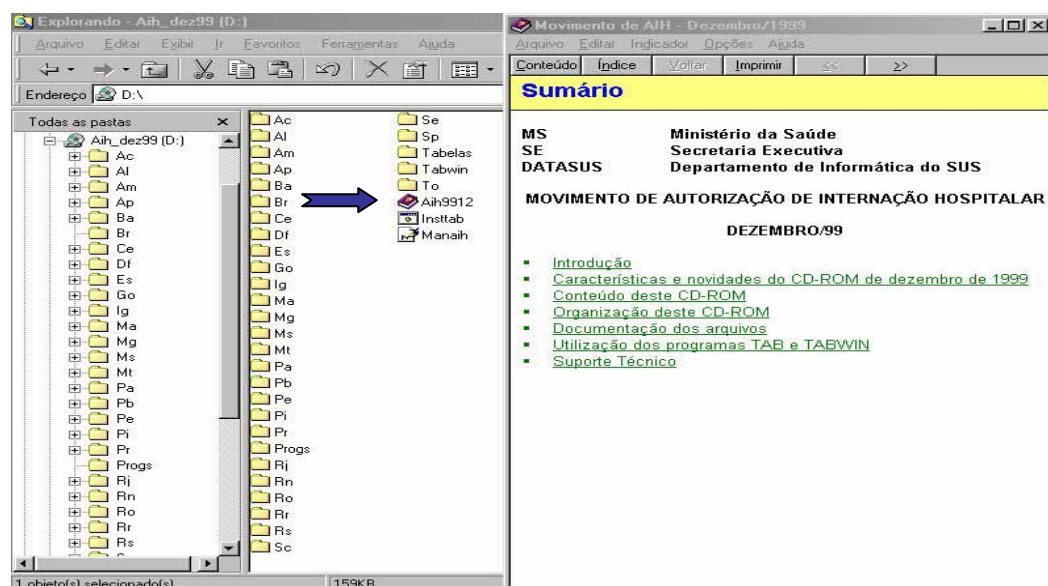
Explorando - Aih_dez99 (D:)

Arquivo Editar Exibir Ir Favoritos Ferramentas Ajuda

Endereço D:\

Todas as pastas ×

Aih_dez99 (D:)
Ac
Al
Am
Ap
Ba
Br
Ce
Df
Es
Go
Ig
Ma
Mg
Ms
Mt
Pa
Pb
Pe
Pi
Pr
Progs
Rj
Rn
Ro
Rr
Rs

Ac
Al
Am
Ap
Ba
Br
Ce
Df
Es
Go
Ig
Ma
Mg
Ms
Mt
Pa
Pb
Pe
Pi
Pr
Progs
Rj
Rn
Ro
Rr
Rs
Sc

Se
Sp
Tabelas
Tabwin
To
Aih9912
Insttab
Manaih

1 objeto(s) selecionado(s)

159KB

Movimento de AIH - Dezembro/1999

Arquivo Editar Indicador Opções Ajuda

Conteúdo Índice Voltar Imprimir << >>

Sumário

MS Ministério da Saúde
SE Secretaria Executiva
DATASUS Departamento de Informática do SUS

MOVIMENTO DE AUTORIZAÇÃO DE INTERNAÇÃO HOSPITALAR

DEZEMBRO/99

- Introdução
- Características e novidades do CD-ROM de dezembro de 1999
- Conteúdo deste CD-ROM
- Organização deste CD-ROM
- Documentação dos arquivos
- Utilização dos programas TAB e TABWIN
- Suporte Técnico